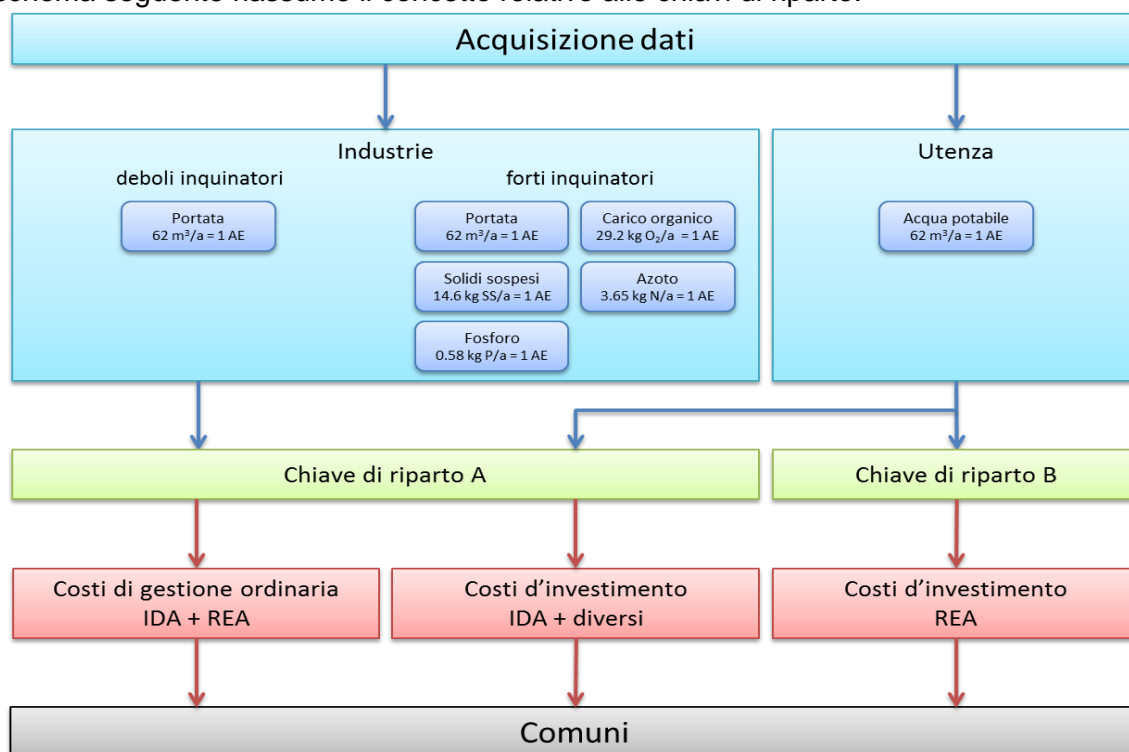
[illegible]

Acquisizione dati

Industrie

deboli inquinatori

Portata
62 m³/a = 1 AE

forti inquinatori

Portata
62 m³/a = 1 AE

Carico organico
29.2 kg $O_2$/a = 1 AE

Solidi sospesi
14.6 kg SS/a = 1 AE

Azoto
3.65 kg N/a = 1 AE

Fosforo
0.58 kg P/a = 1 AE

Utenza

Acqua potabile
62 m³/a = 1 AE

Chiave di riparto A

Chiave di riparto B

Costi di gestione ordinaria
IDA + REA

Costi d'investimento
IDA + diversi

Costi d'investimento
REA

Comuni